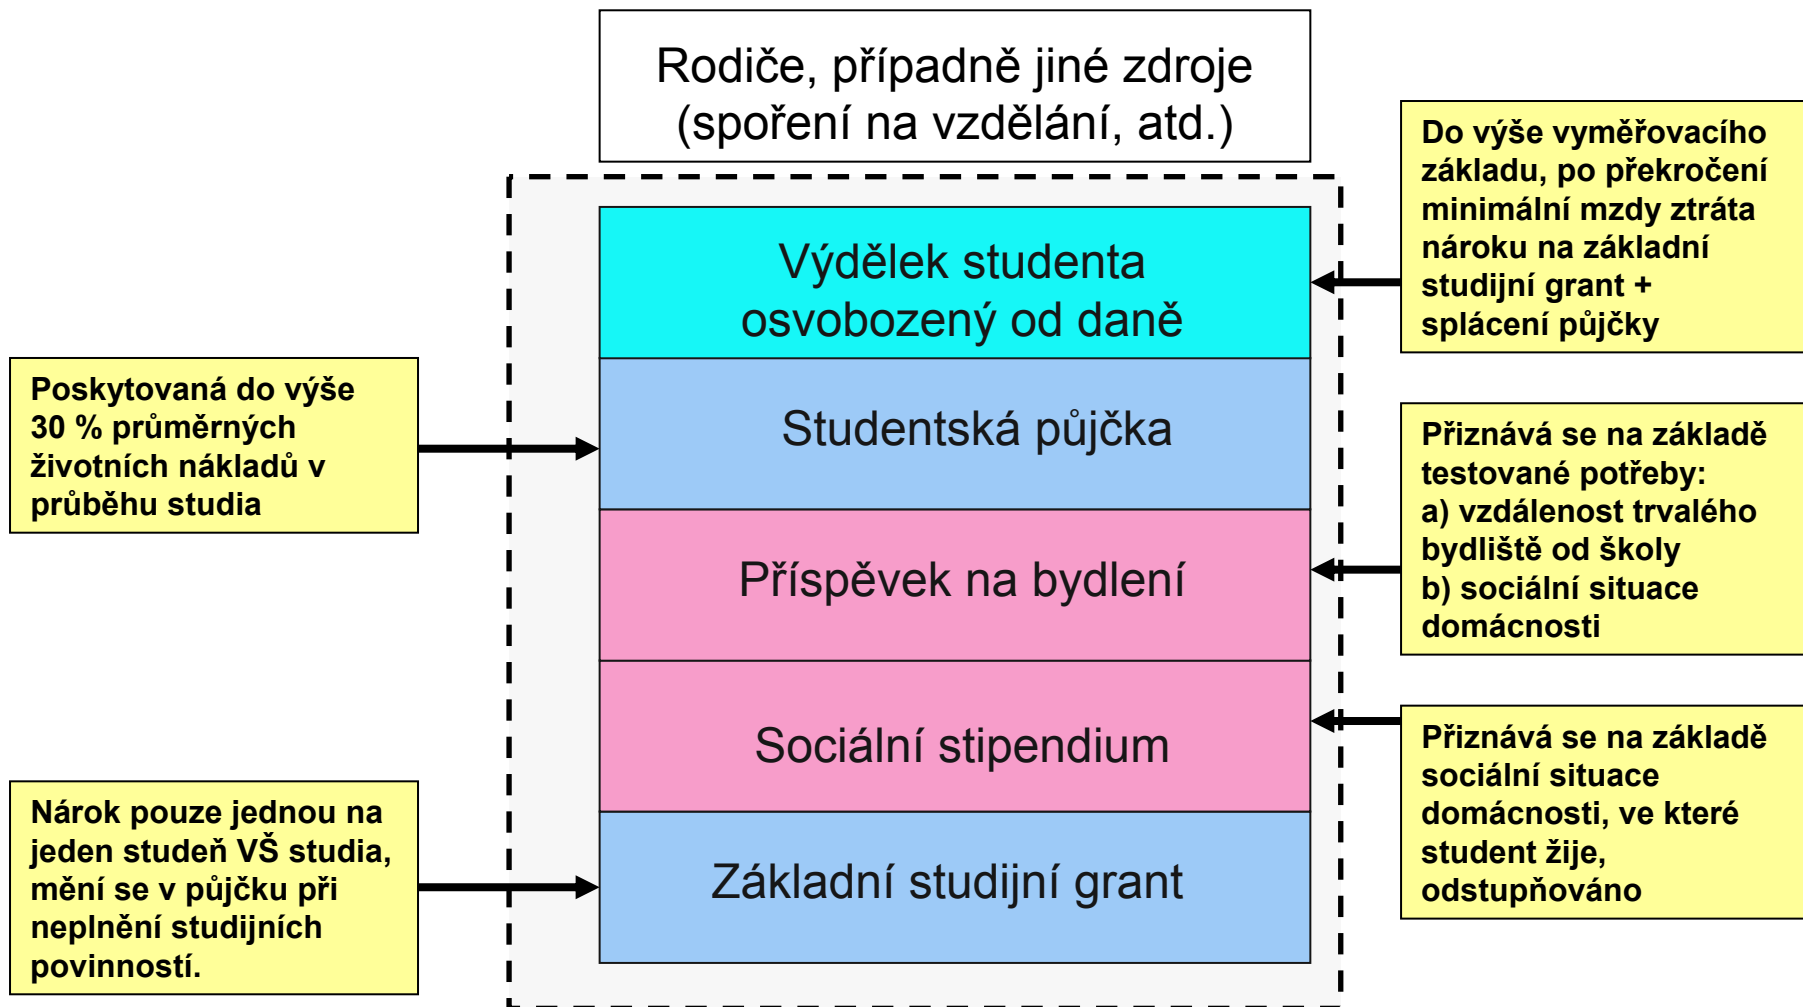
Rodiče, případně jiné zdroje (spoření na vzdělání, atd.)

Do výše vyměřovacího základu, po překročení minimální mzdy ztráta nároku na základní studijní grant + splácení půjčky

Výdělek studenta osvobozený od daně

Poskytovaná do výše 30 % průměrných životních nákladů v průběhu studia

Studentská půjčka

Přiznává se na základě testované potřeby:
a) vzdálenost trvalého bydliště od školy
b) sociální situace domácnosti

Příspěvek na bydlení

Sociální stipendium

Přiznává se na základě sociální situace domácnosti, ve které student žije, odstupňováno

Nárok pouze jednou na jeden studeň VŠ studia, mění se v půjčku při neplnění studijních povinností.

Základní studijní grant